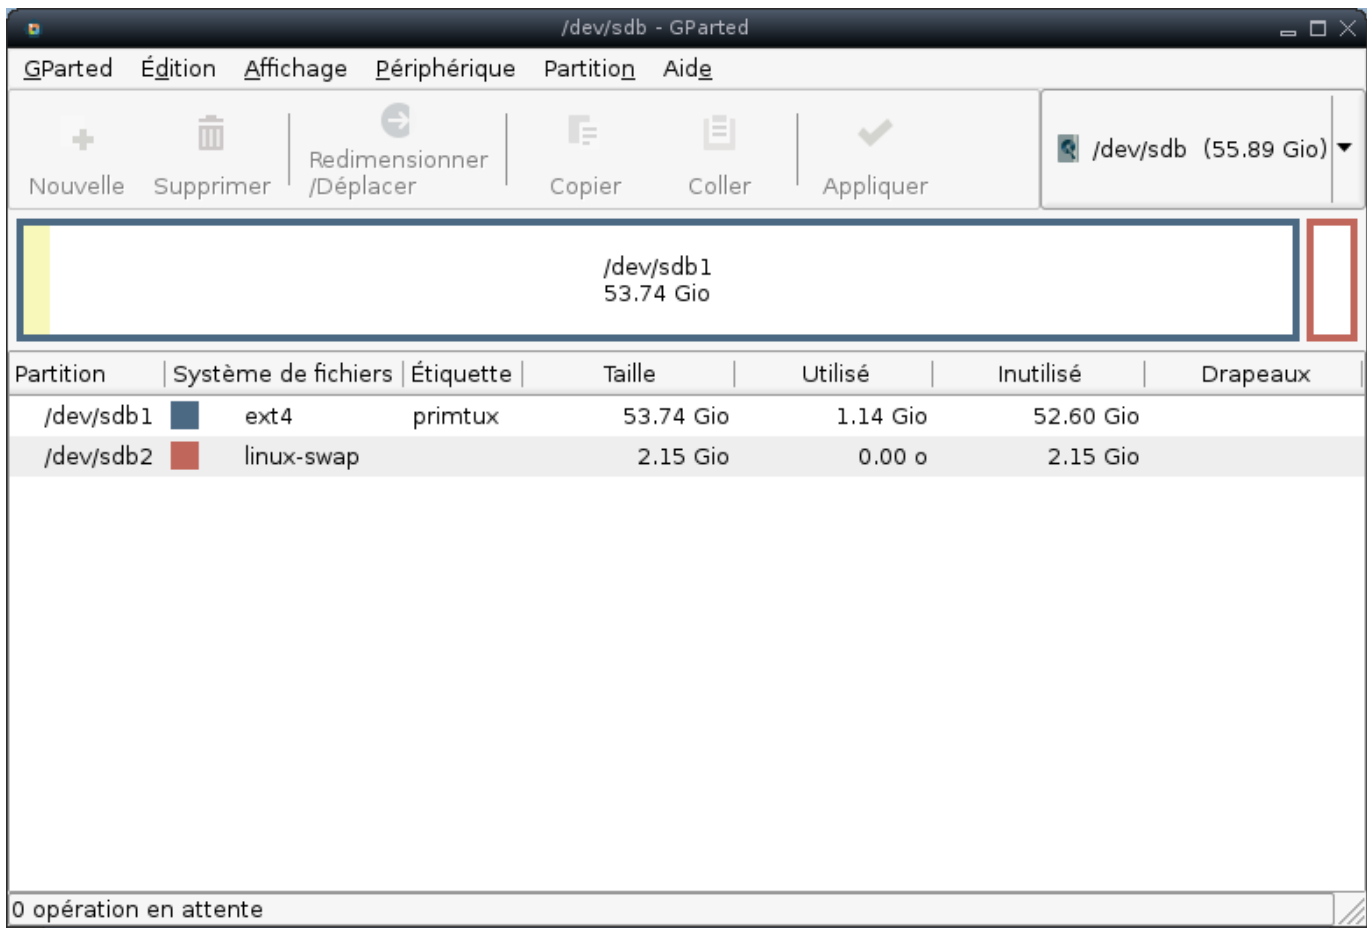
/dev/sdb - GParted

GParted Édition Affichage Périphérique Partition Aide

Nouvelle Supprimer Redimensionner /Déplacer Copier Coller Appliquer

/dev/sdb (55.89 Gio)

/dev/sdb1
53.74 Gio

| Partition | Système de fichiers | | Étiquette | Taille | Utilisé | Inutilisé | Drapeaux |
|---|---|---|---|---|---|---|---|
| /dev/sdb1 | | ext4 | primtux | 53.74 Gio | 1.14 Gio | 52.60 Gio | |
| /dev/sdb2 | | linux-swap | | 2.15 Gio | 0.00 o | 2.15 Gio | |

0 opération en attente